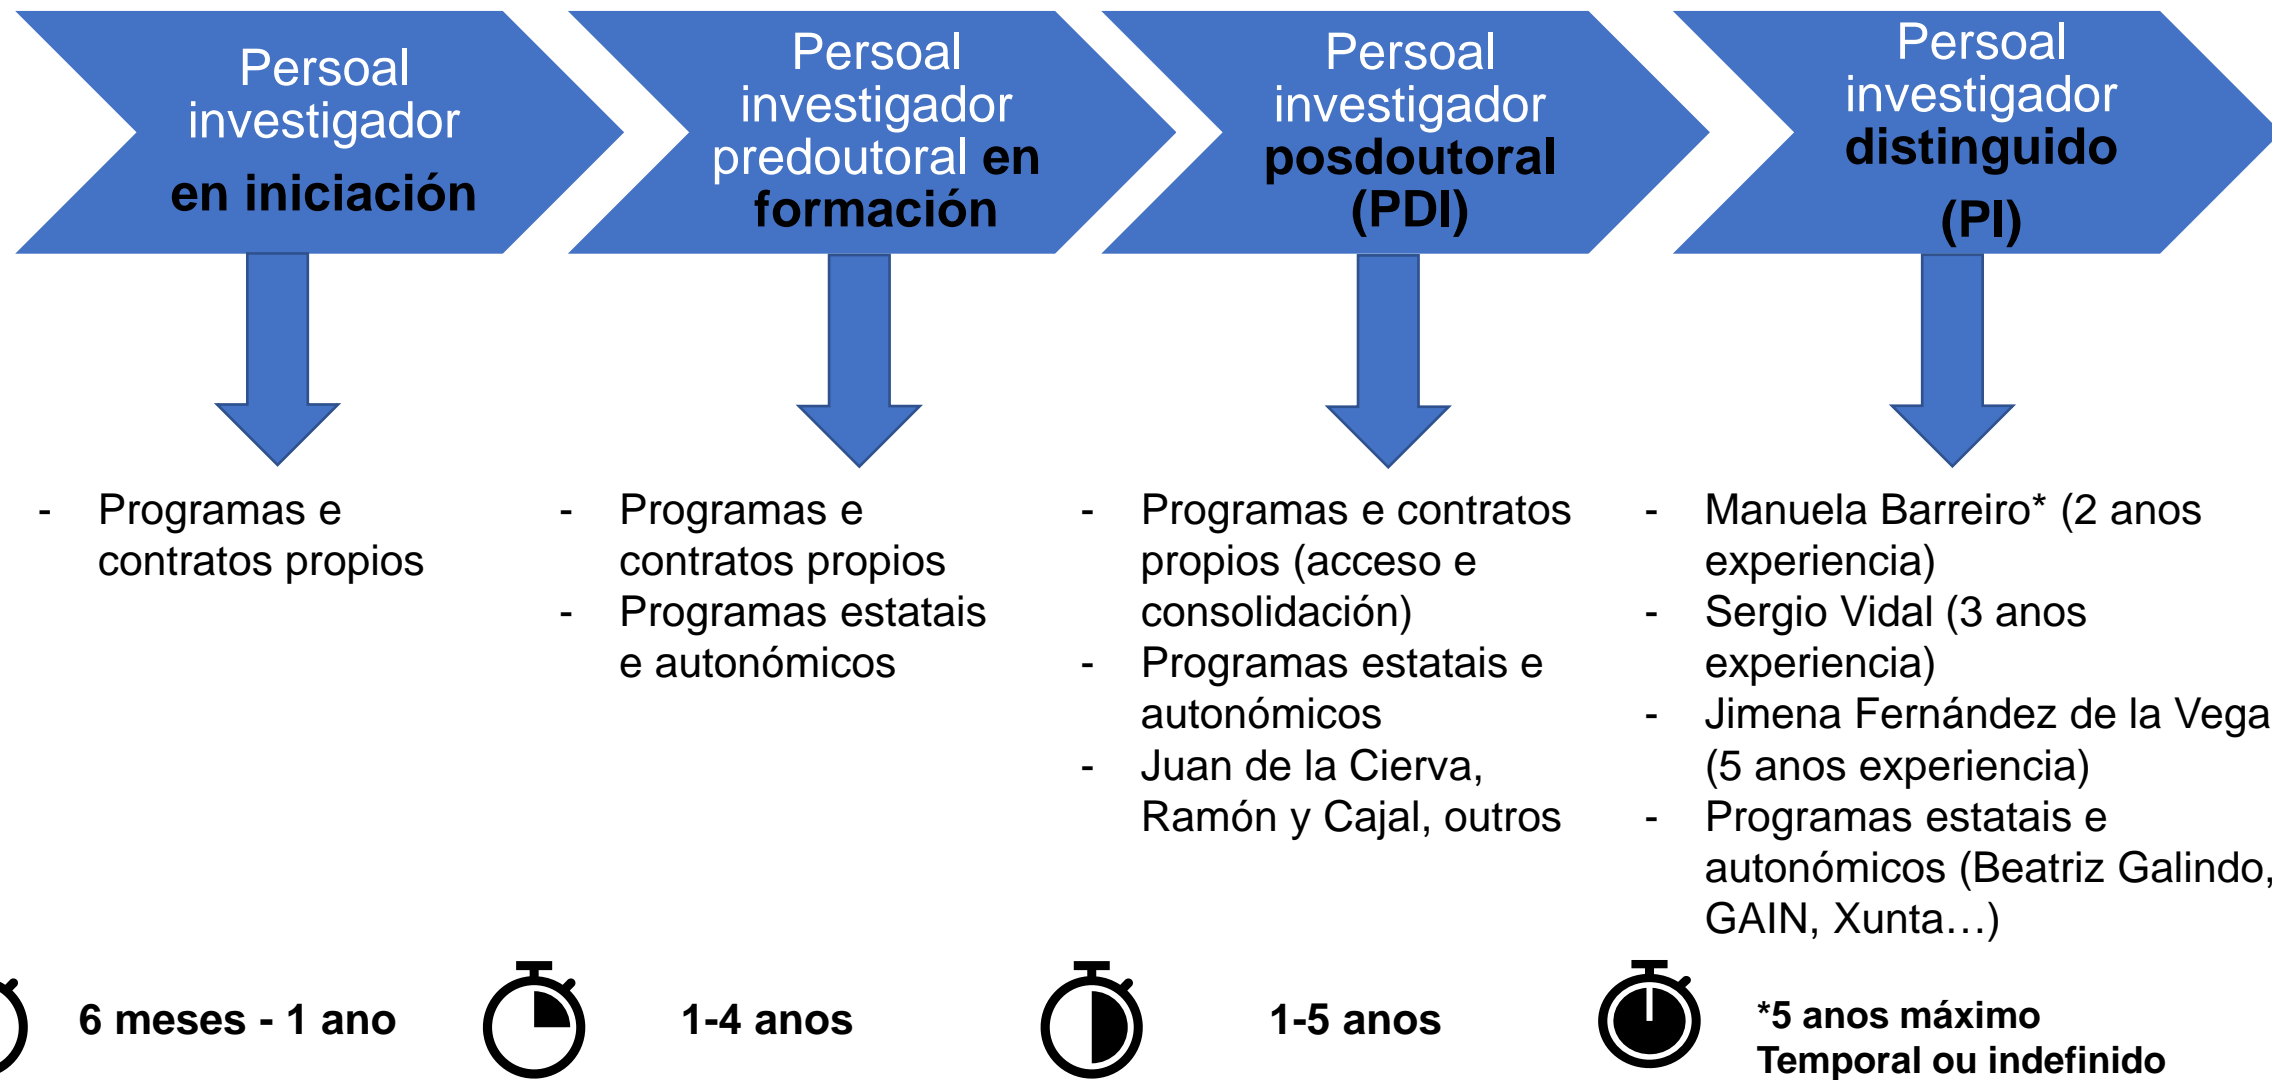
Persoal investigador en iniciación

Persoal investigador predoutoral en formación

Persoal investigador posdoutoral (PDI)

Persoal investigador distinguido (PI)

- Programas e contratos propios

- Programas e contratos propios
- Programas estatais e autonómicos

- Programas e contratos propios (acceso e consolidación)
- Programas estatais e autonómicos
- Juan de la Cierva, Ramón y Cajal, outros

- Manuela Barreiro* (2 anos experiencia)
- Sergio Vidal (3 anos experiencia)
- Jimena Fernández de la Vega (5 anos experiencia)
- Programas estatais e autonómicos (Beatriz Galindo, GAIN, Xunta…)

6 meses - 1 ano

1-4 anos

1-5 anos

*5 anos máximo
Temporal ou indefinido